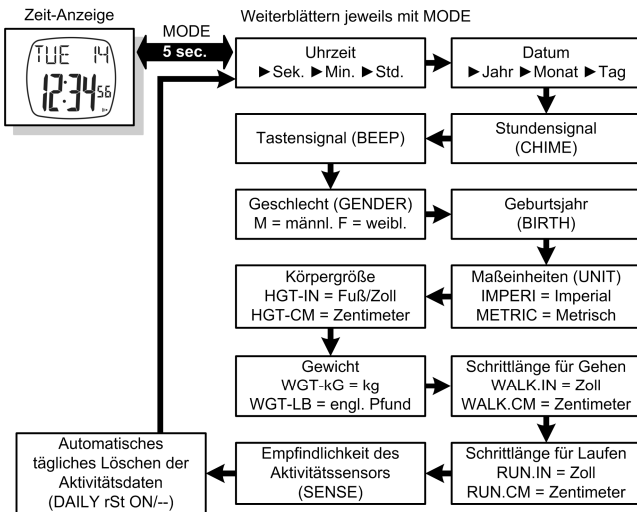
Zeit-Anzeige

TUE 14
12:34 56

MODE
5 sec.

Weiterblättern jeweils mit MODE

Uhrzeit
►Sek. ►Min. ►Std.

Datum
►Jahr ►Monat ►Tag

Stundensignal
(CHIME)

Tastensignal (BEEP)

Geschlecht (GENDER)
M = männl. F = weibl.

Geburtsjahr
(BIRTH)

Maßeinheiten (UNIT)
IMPERI = Imperial
METRIC = Metrisch

Körpergröße
HGT-IN = Fuß/Zoll
HGT-CM = Zentimeter

Gewicht
WGT-kG = kg
WGT-LB = engl. Pfund

Schrittlänge für Gehen
WALK.IN = Zoll
WALK.CM = Zentimeter

Schrittlänge für Laufen
RUN.IN = Zoll
RUN.CM = Zentimeter

Empfindlichkeit des Aktivitätssensors
(SENSE)

Automatisches tägliches Löschen der Aktivitätsdaten
(DAILY rSt ON/--)